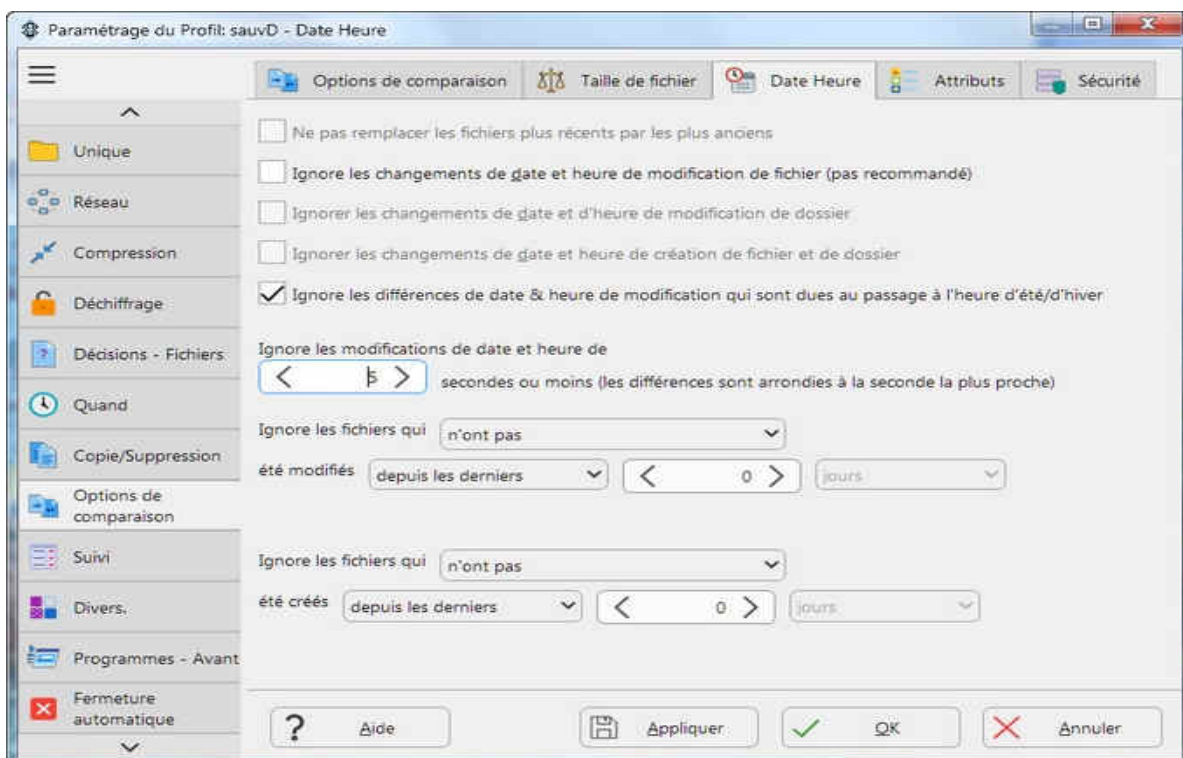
Paramétrage du Profil: sauvD - Date Heure

Unique
Réseau
Compression
Déchiffrage
Décisions - Fichiers
Quand
Copie/Suppression
Options de comparaison
Suivi
Divers.
Programmes - Avant
Fermeture automatique

Options de comparaison | Taille de fichier | Date Heure | Attributs | Sécurité

Ne pas remplacer les fichiers plus récents par les plus anciens
Ignore les changements de date et heure de modification de fichier (pas recommandé)
Ignorer les changements de date et d'heure de modification de dossier
Ignorer les changements de date et heure de création de fichier et de dossier
Ignore les différences de date & heure de modification qui sont dues au passage à l'heure d'été/d'hiver

Ignore les modifications de date et heure de
< 5 > secondes ou moins (les différences sont arrondies à la seconde la plus proche)

Ignore les fichiers qui n'ont pas
été modifiés depuis les derniers < 0 > jours

Ignore les fichiers qui n'ont pas
été créés depuis les derniers < 0 > jours

Aide
Appliquer
OK
Annuler